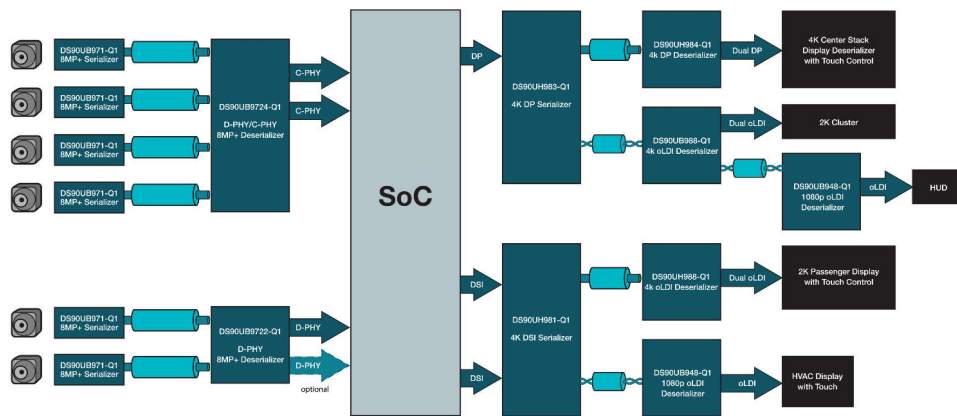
DS90UB971-Q1
8MP+ Serializer

DS90UB971-Q1
8MP+ Serializer

DS90UB971-Q1
8MP+ Serializer

DS90UB971-Q1
8MP+ Serializer

DS90UB9724-Q1
D-PHY/C-PHY
8MP+ Deserializer

C-PHY

C-PHY

DS90UB971-Q1
8MP+ Serializer

DS90UB971-Q1
8MP+ Serializer

DS90UB9722-Q1
D-PHY
8MP+ Deserializer

D-PHY

D-PHY

optional

SoC

DP

DS90UH983-Q1
4K DP Serializer

DS90UH984-Q1
4k DP Deserializer

Dual DP

4K Center Stack
Display Deserializer
with Touch Control

DS90UB988-Q1
4k oLDI Deserializer

Dual oLDI

2K Cluster

DS90UB948-Q1
1080p oLDI
Deserializer

oLDI

HUD

DSI

DS90UH981-Q1
4K DSI Serializer

DS90UH988-Q1
4K oLDI Deserializer

Dual oLDI

2K Passenger Display
with Touch Control

DSI

DS90UB948-Q1
1080p oLDI
Deserializer

oLDI

HVAC Display
with Touch